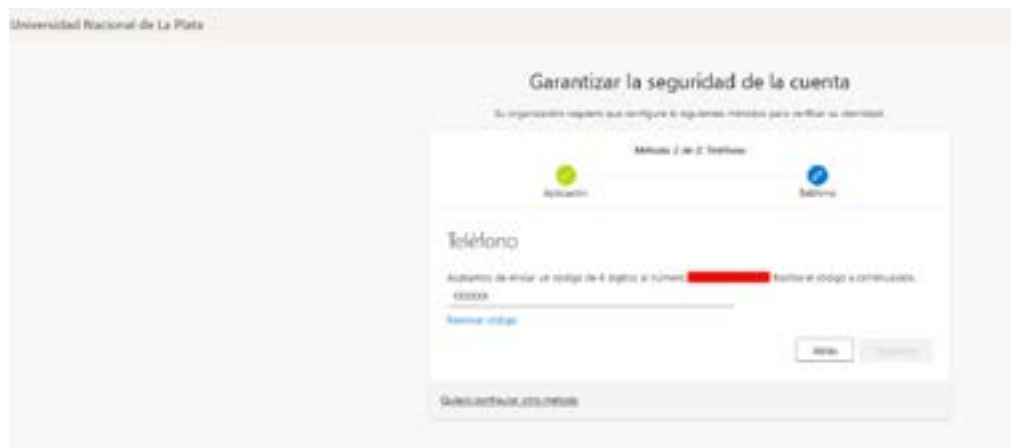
Universidad Nacional de La Plata

Garantizar la seguridad de la cuenta

Su organización requiere que configure los siguientes métodos para verificar su identidad.

Método 2 de 2: Teléfono

Aplicación

Teléfono

Teléfono

Acabamos de enviar un código de 6 dígitos al número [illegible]. Escriba el código a continuación.

000000

Reenviar código

Atrás

Siguiente

Quiero configurar otro método